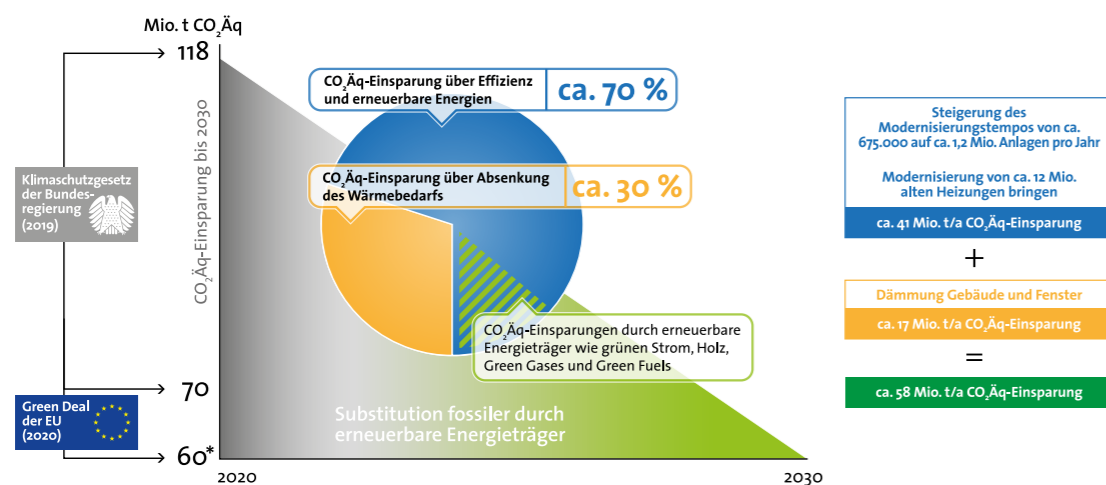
Mio. t $CO_2$Äq

118

70

60*

2020

2030

$CO_2$Äq-Einsparung bis 2030

Klimaschutzgesetz der Bundesregierung (2019)

Green Deal der EU (2020)

$CO_2$Äq-Einsparung über Effizienz und erneuerbare Energien

ca. 70 %

$CO_2$Äq-Einsparung über Absenkung des Wärmebedarfs

ca. 30 %

$CO_2$Äq-Einsparungen durch erneuerbare Energieträger wie grünen Strom, Holz, Green Gases und Green Fuels

Substitution fossiler durch erneuerbare Energieträger

Steigerung des Modernisierungstempos von ca. 675.000 auf ca. 1,2 Mio. Anlagen pro Jahr

Modernisierung von ca. 12 Mio. alten Heizungen bringen

ca. 41 Mio. t/a $CO_2$Äq-Einsparung

+

Dämmung Gebäude und Fenster

ca. 17 Mio. t/a $CO_2$Äq-Einsparung

=

ca. 58 Mio. t/a $CO_2$Äq-Einsparung